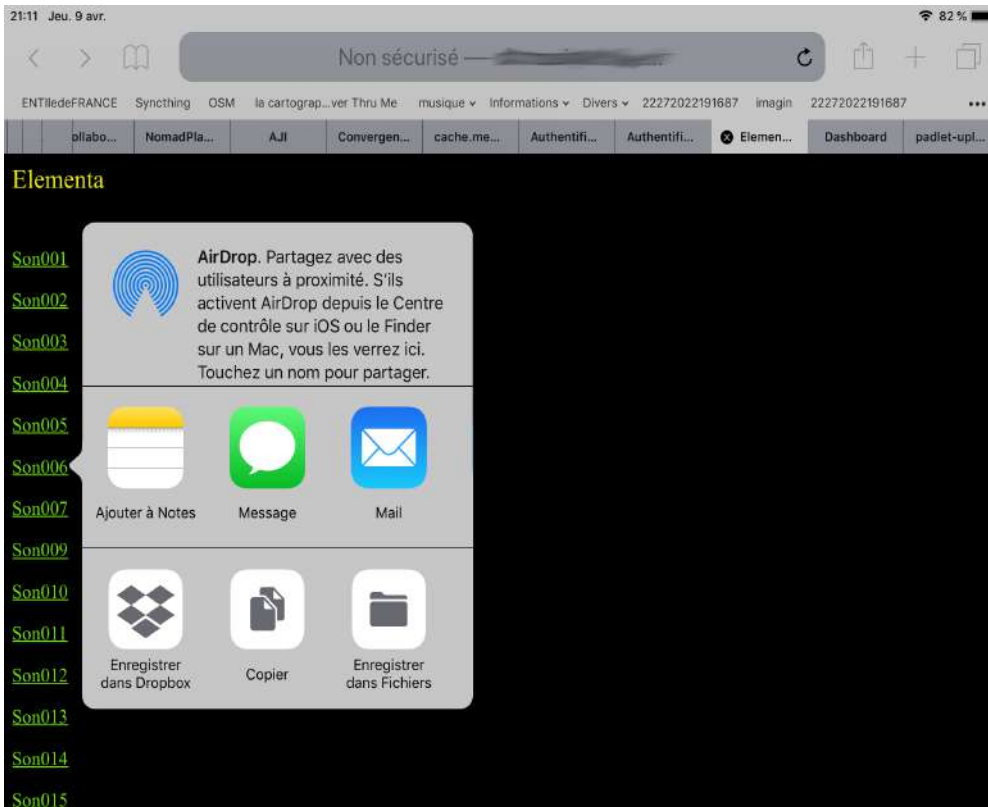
21:11 Jeu. 9 avr.

82 %

Non sécurisé — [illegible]

ENTIledeFRANCE Syncthing OSM la cartograp...ver Thru Me musique Informations Divers 22272022191687 imagin 22272022191687

ollabo... NomadPla... AJI Convergen... cache.me... Authentifi... Authentifi... Elemen... Dashboard padlet-upl...

Elementa

Son001
Son002
Son003
Son004
Son005
Son006
Son007
Son009
Son010
Son011
Son012
Son013
Son014
Son015

AirDrop. Partagez avec des utilisateurs à proximité. S'ils activent AirDrop depuis le Centre de contrôle sur iOS ou le Finder sur un Mac, vous les verrez ici. Touchez un nom pour partager.

Ajouter à Notes
Message
Mail

Enregistrer dans Dropbox
Copier
Enregistrer dans Fichiers